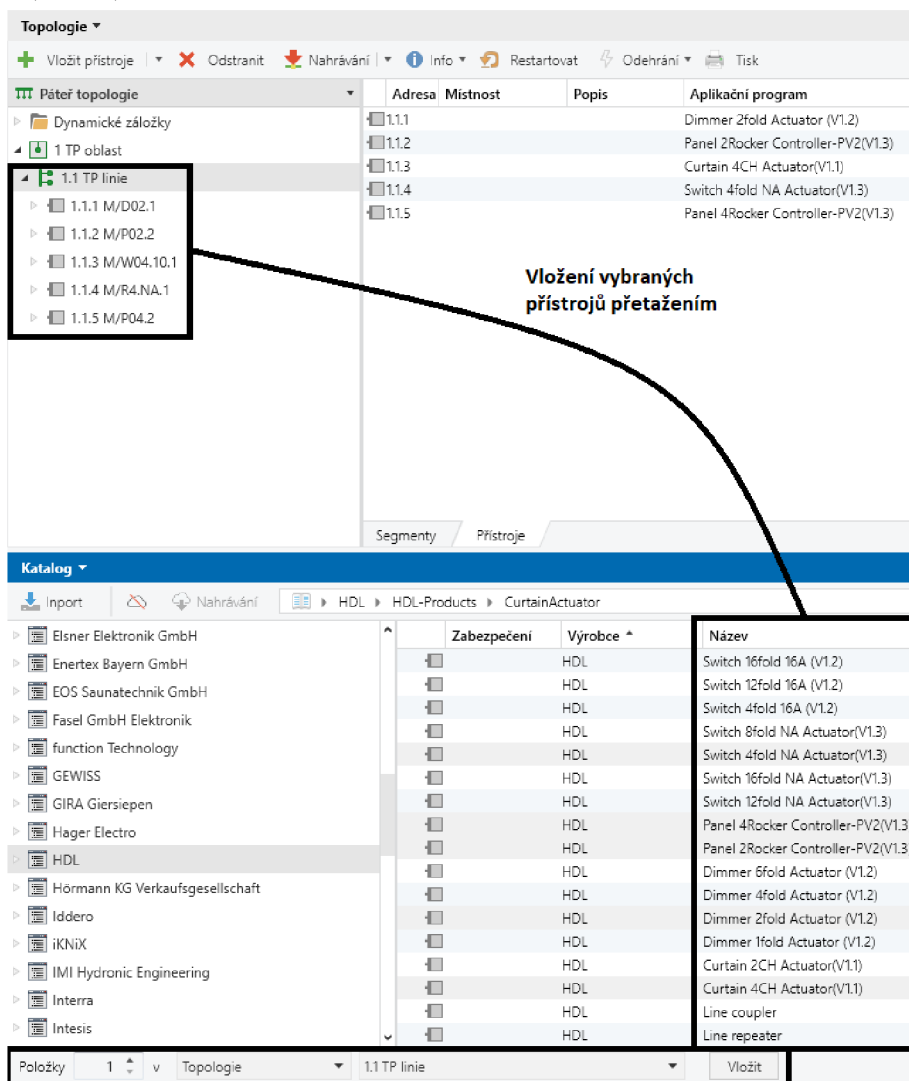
Topologie ▾

Vložit přístroje | ▾ Odstranit Nahrávání | ▾ Info ▾ Restartovat Odehrání ▾ Tisk

Páteř topologie

Dynamické záložky
1 TP oblast
1.1 TP linie
1.1.1 M/D02.1
1.1.2 M/P02.2
1.1.3 M/W04.10.1
1.1.4 M/R4.NA.1
1.1.5 M/P04.2

| Adresa | Místnost | Popis | Aplikační program |
|---|---|---|---|
| 1.1.1 | | | Dimmer 2fold Actuator (V1.2) |
| 1.1.2 | | | Panel 2Rocker Controller-PV2(V1.3) |
| 1.1.3 | | | Curtain 4CH Actuator(V1.1) |
| 1.1.4 | | | Switch 4fold NA Actuator(V1.3) |
| 1.1.5 | | | Panel 4Rocker Controller-PV2(V1.3) |

Vložení vybraných přístrojů přetažením

Segmenty Přístroje

Katalog ▾

Inport Nahrávání HDL ▸ HDL-Products ▸ CurtainActuator

Elsner Elektronik GmbH
Enertex Bayern GmbH
EOS Saunatechnik GmbH
Fasel GmbH Elektronik
function Technology
GEWISS
GIRA Giersiepen
Hager Electro
HDL
Hörmann KG Verkaufsgesellschaft
Iddero
iKNiX
IMI Hydronic Engineering
Interra
Intesis

| Zabezpečení | Výrobce ▴ | Název |
|---|---|---|
| | HDL | Switch 16fold 16A (V1.2) |
| | HDL | Switch 12fold 16A (V1.2) |
| | HDL | Switch 4fold 16A (V1.2) |
| | HDL | Switch 8fold NA Actuator(V1.3) |
| | HDL | Switch 4fold NA Actuator(V1.3) |
| | HDL | Switch 16fold NA Actuator(V1.3) |
| | HDL | Switch 12fold NA Actuator(V1.3) |
| | HDL | Panel 4Rocker Controller-PV2(V1.3 |
| | HDL | Panel 2Rocker Controller-PV2(V1.3 |
| | HDL | Dimmer 6fold Actuator (V1.2) |
| | HDL | Dimmer 4fold Actuator (V1.2) |
| | HDL | Dimmer 2fold Actuator (V1.2) |
| | HDL | Dimmer 1fold Actuator (V1.2) |
| | HDL | Curtain 2CH Actuator(V1.1) |
| | HDL | Curtain 4CH Actuator(V1.1) |
| | HDL | Line coupler |
| | HDL | Line repeater |

Položky 1 v Topologie 1.1 TP linie Vložit